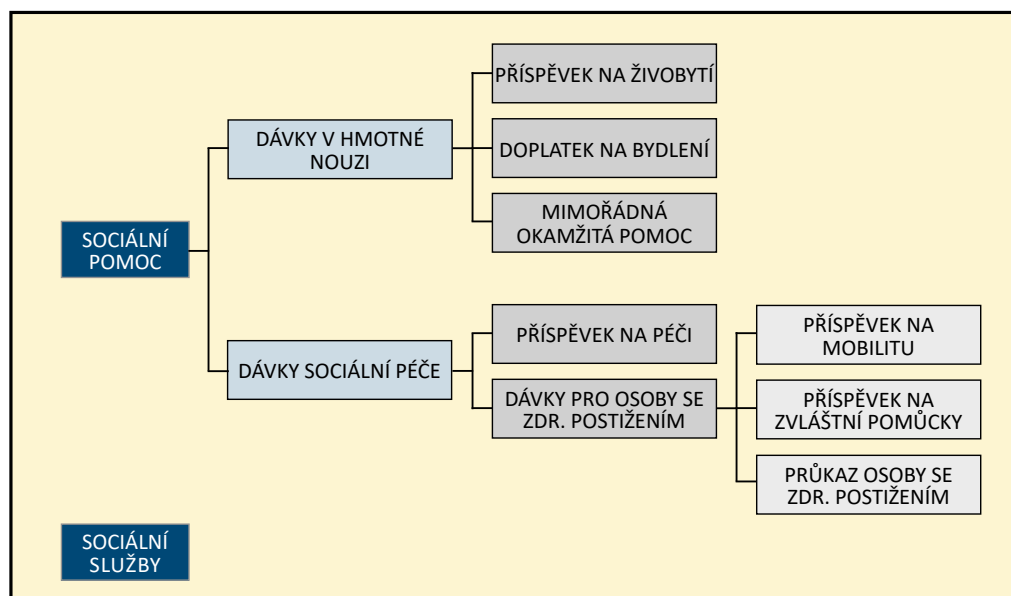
SOCIÁLNÍ POMOC

DÁVKY V HMOTNÉ NOUZI

PŘÍSPĚVEK NA ŽIVOBYTÍ

DOPLATEK NA BYDLENÍ

MIMOŘÁDNÁ OKAMŽITÁ POMOC

DÁVKY SOCIÁLNÍ PÉČE

PŘÍSPĚVEK NA PÉČI

DÁVKY PRO OSOBY SE ZDR. POSTIŽENÍM

PŘÍSPĚVEK NA MOBILITU

PŘÍSPĚVEK NA ZVLÁŠTNÍ POMŮCKY

PRŮKAZ OSOBY SE ZDR. POSTIŽENÍM

SOCIÁLNÍ SLUŽBY